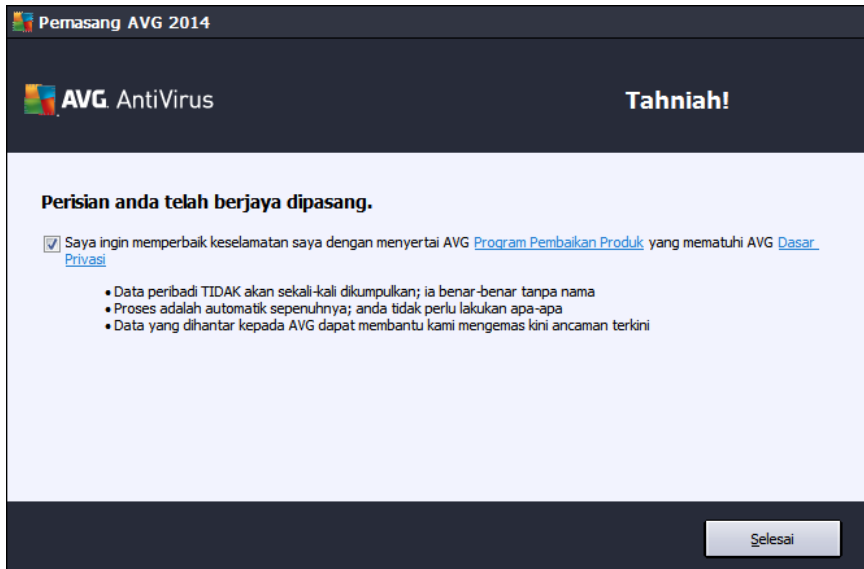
Pemasang AVG 2014

AVG. AntiVirus

Tahniah!

Perisian anda telah berjaya dipasang.

Saya ingin memperbaik keselamatan saya dengan menyertai AVG Program Pembaikan Produk yang mematuhi AVG Dasar Privasi

• Data peribadi TIDAK akan sekali-kali dikumpulkan; ia benar-benar tanpa nama
• Proses adalah automatik sepenuhnya; anda tidak perlu lakukan apa-apa
• Data yang dihantar kepada AVG dapat membantu kami mengemas kini ancaman terkini

Selesai